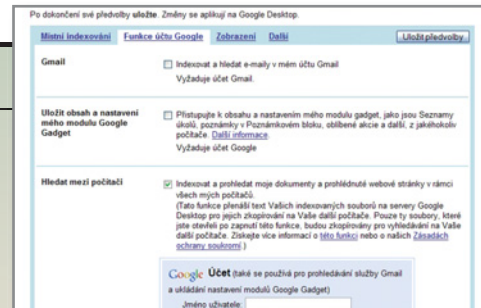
Po dokončení své předvolby **uložte**. Změny se aplikují na Google Desktop.

Místní indexování | Funkce účtu Google | Zobrazení | Další

Uložit předvolby

Gmail

Indexovat a hledat e-maily v mém účtu Gmail
Vyžaduje účet Gmail.

Uložit obsah a nastavení mého modulu Google Gadget

Přistupujte k obsahu a nastavením mého modulu gadget, jako jsou Seznamy úkolů, poznámky v Poznámkovém bloku, oblíbené akcie a další, z jakéhokoliv počítače. Další informace.
Vyžaduje účet Google

Hledat mezi počítači

Indexovat a prohledat moje dokumenty a prohlédnuté webové stránky v rámci všech mých počítačů.
(Tato funkce přenáší text Vašich indexovaných souborů na servery Google Desktop pro jejich zkopírování na Vaše další počítače. Pouze ty soubory, které jste otevřeli po zapnutí této funkce, budou zkopírovány pro vyhledávání na Vaše další počítače. Získejte více informací o této funkci nebo o našich Zásadách ochrany soukromí.)

Google Účet (také se používá pro prohledávání služby Gmail a ukládání nastavení modulů Google Gadget)

Jméno uživatele: